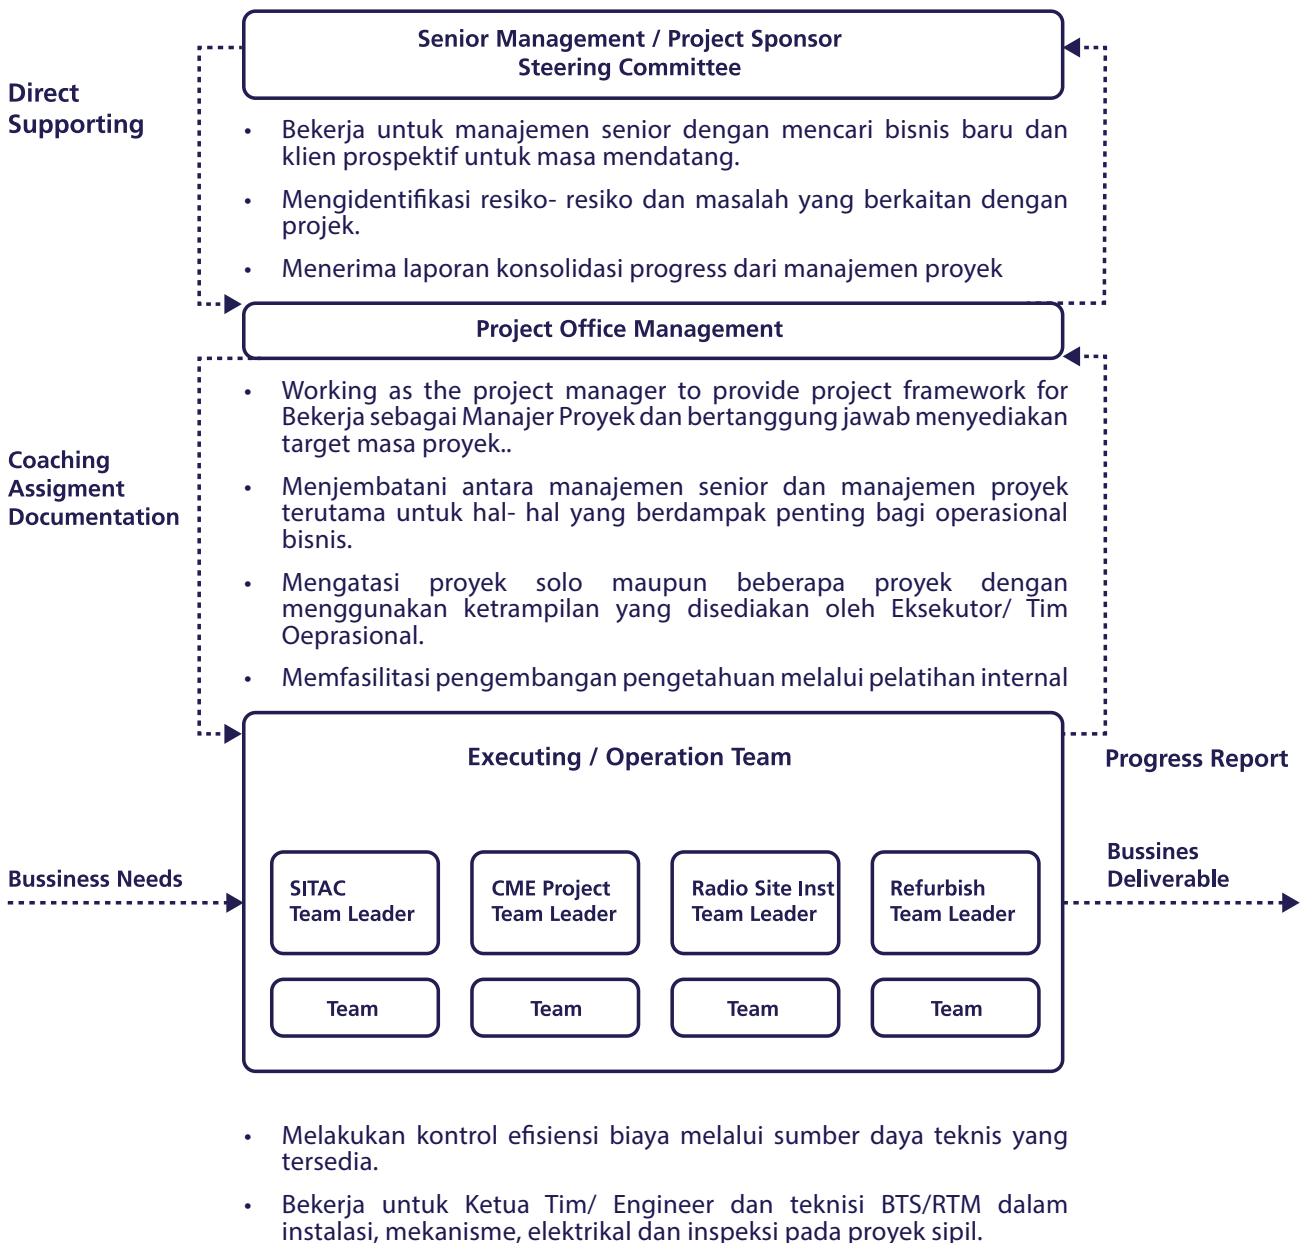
Senior Management / Project Sponsor
Steering Committee

Direct Supporting

- Bekerja untuk manajemen senior dengan mencari bisnis baru dan klien prospektif untuk masa mendatang.
- Mengidentifikasi resiko- resiko dan masalah yang berkaitan dengan projek.
- Menerima laporan konsolidasi progress dari manajemen proyek

Project Office Management

Coaching
Assigment
Documentation

- Working as the project manager to provide project framework for Bekerja sebagai Manajer Proyek dan bertanggung jawab menyediakan target masa proyek..
- Menjembatani antara manajemen senior dan manajemen proyek terutama untuk hal- hal yang berdampak penting bagi operasional bisnis.
- Mengatasi proyek solo maupun beberapa proyek dengan menggunakan ketrampilan yang disediakan oleh Eksekutor/ Tim Oeprasional.
- Memfasilitasi pengembangan pengetahuan melalui pelatihan internal

Executing / Operation Team

Progress Report

Bussiness Needs

SITAC
Team Leader

CME Project
Team Leader

Radio Site Inst
Team Leader

Refurbish
Team Leader

Bussines
Deliverable

Team

Team

Team

Team

- Melakukan kontrol efisiensi biaya melalui sumber daya teknis yang tersedia.
- Bekerja untuk Ketua Tim/ Engineer dan teknisi BTS/RTM dalam instalasi, mekanisme, elektrikal dan inspeksi pada proyek sipil.